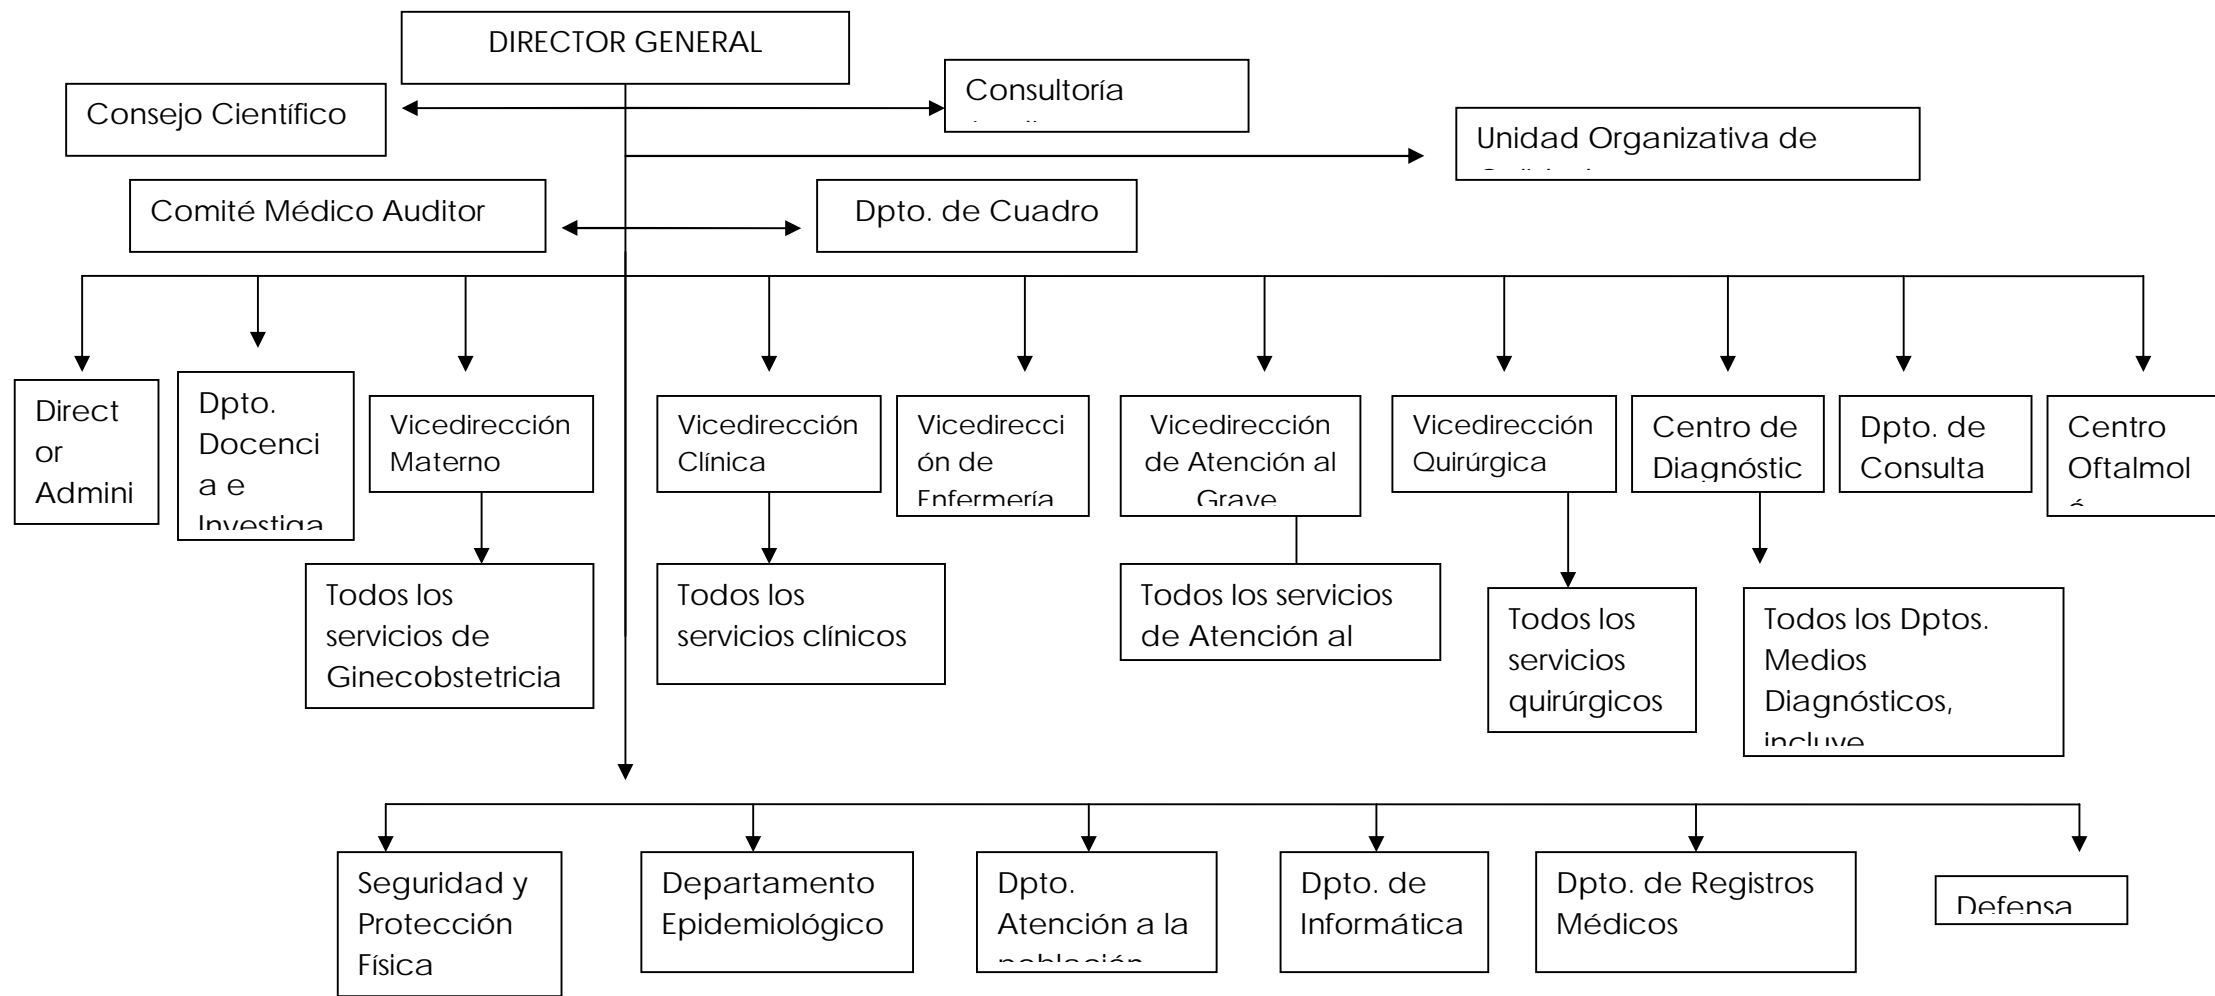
DIRECTOR GENERAL

Consejo Científico

Consultoría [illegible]

Unidad Organizativa de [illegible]

Comité Médico Auditor

Dpto. de Cuadro

Direct or Admini

Dpto. Docenci a e Investiga

Vicedirección Materno

Todos los servicios de Ginecobstetricia

Vicedirección Clínica

Todos los servicios clínicos

Vicedirecci ón de Enfermería

Vicedirección de Atención al Grave

Todos los servicios de Atención al

Vicedirección Quirúrgica

Todos los servicios quirúrgicos

Centro de Diagnóstic

Todos los Dptos. Medios Diagnósticos, incluye

Dpto. de Consulta

Centro Oftalmol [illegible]

Seguridad y Protección Física

Departamento Epidemiológico

Dpto. Atención a la población

Dpto. de Informática

Dpto. de Registros Médicos

Defensa